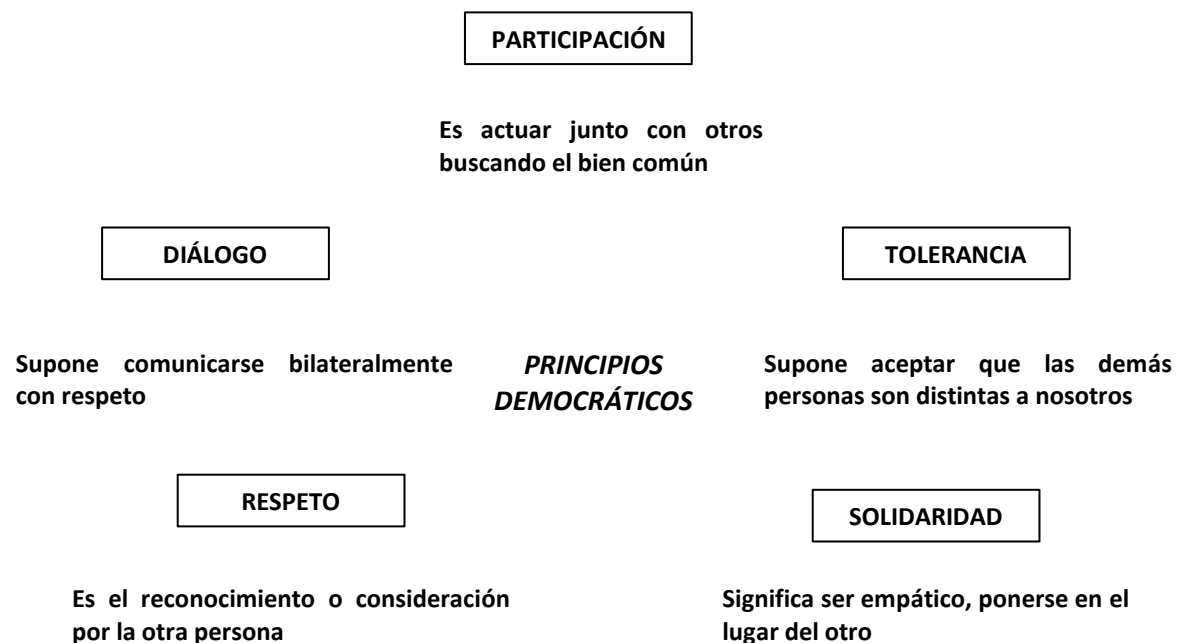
PARTICIPACIÓN

Es actuar junto con otros buscando el bien común

DIÁLOGO

TOLERANCIA

Supone comunicarse bilateralmente con respeto

PRINCIPIOS DEMOCRÁTICOS

Supone aceptar que las demás personas son distintas a nosotros

RESPETO

SOLIDARIDAD

Es el reconocimiento o consideración por la otra persona

Significa ser empático, ponerse en el lugar del otro